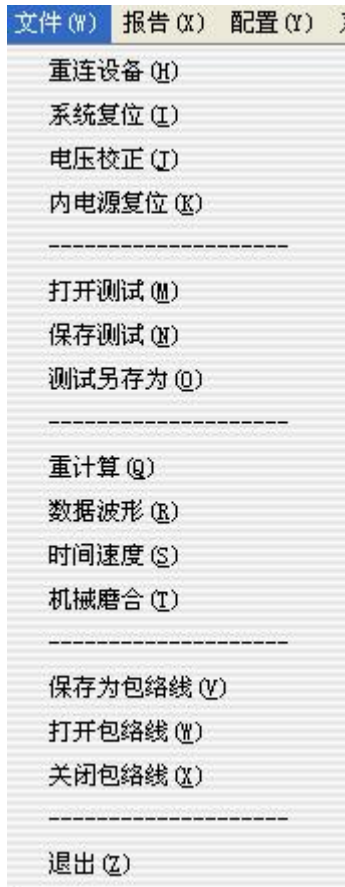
文件(W) 报告(X) 配置(Y)

重连设备(H)
系统复位(I)
电压校正(J)
内电源复位(K)
--------------------
打开测试(M)
保存测试(N)
测试另存为(O)
--------------------
重计算(Q)
数据波形(R)
时间速度(S)
机械磨合(T)
--------------------
保存为包络线(V)
打开包络线(W)
关闭包络线(X)
--------------------
退出(Z)